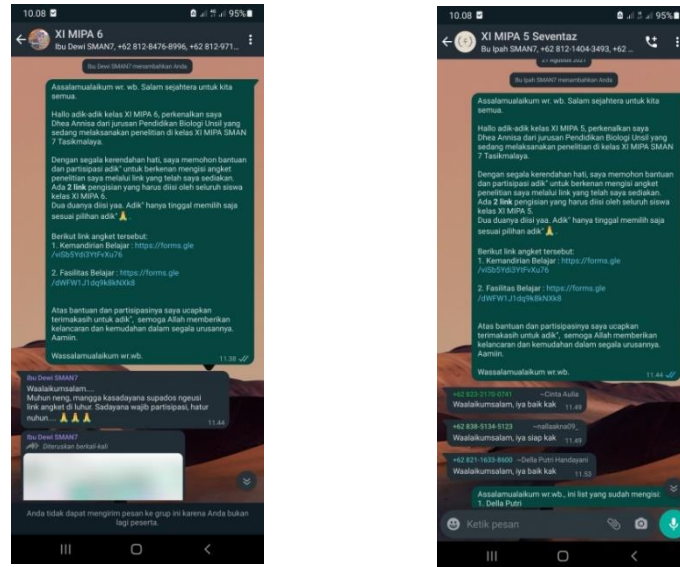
10.08 95%

XI MIPA 6
Ibu Dewi SMAN7, +62 812-8476-8996, +62 812-971...

Ibu Dewi SMAN7 menambahkan Anda

Assalamualaikum wr. wb. Salam sejahtera untuk kita semua.

Hallo adik-adik kelas XI MIPA 6, perkenalkan saya Dhea Annisa dari jurusan Pendidikan Biologi Unsil yang sedang melaksanakan penelitian di kelas XI MIPA SMAN 7 Tasikmalaya.

Dengan segala kerendahan hati, saya memohon bantuan dan partisipasi adik" untuk berkenan mengisi angket penelitian saya melalui link yang telah saya sediakan. Ada 2 link pengisian yang harus diisi oleh seluruh siswa kelas XI MIPA 6.
Dua duanya diisi yaa. Adik" hanya tinggal memilih saja sesuai pilihan adik" 🙏.

Berikut link angket tersebut:
1. Kemandirian Belajar : https://forms.gle/viSb5Ydi3YtFvXu76

2. Fasilitas Belajar : https://forms.gle/dWFW1J1dq9k8kNXk8

Atas bantuan dan partisipasinya saya ucapkan terimakasih untuk adik", semoga Allah memberikan kelancaran dan kemudahan dalam segala urusannya. Aamiin.

Wassalamualaikum wr.wb. 11.38

Ibu Dewi SMAN7
Waalaikumsalam....
Muhun neng, mangga kasadayana supados ngeusi link angket di luhur. Sadayana wajib partisipasi, hatur nuhun.... 🙏🙏🙏 11.44

Ibu Dewi SMAN7
Diteruskan berkali-kali

Anda tidak dapat mengirim pesan ke grup ini karena Anda bukan lagi peserta.

10.08 95%

XI MIPA 5 Seventaz
Bu Ipah SMAN7, +62 812-1404-3493, +62 ...

21 Agustus 2021

Ibu Dewi SMAN7 menambahkan Anda

Assalamualaikum wr. wb. Salam sejahtera untuk kita semua.

Hallo adik-adik kelas XI MIPA 5, perkenalkan saya Dhea Annisa dari jurusan Pendidikan Biologi Unsil yang sedang melaksanakan penelitian di kelas XI MIPA SMAN 7 Tasikmalaya.

Dengan segala kerendahan hati, saya memohon bantuan dan partisipasi adik" untuk berkenan mengisi angket penelitian saya melalui link yang telah saya sediakan. Ada 2 link pengisian yang harus diisi oleh seluruh siswa kelas XI MIPA 5.
Dua duanya diisi yaa. Adik" hanya tinggal memilih saja sesuai pilihan adik" 🙏.

Berikut link angket tersebut:
1. Kemandirian Belajar : https://forms.gle/viSb5Ydi3YtFvXu76

2. Fasilitas Belajar : https://forms.gle/dWFW1J1dq9k8kNXk8

Atas bantuan dan partisipasinya saya ucapkan terimakasih untuk adik", semoga Allah memberikan kelancaran dan kemudahan dalam segala urusannya. Aamiin.

Wassalamualaikum wr.wb. 11.44

+62 823-2170-0741 ~Cinta Aulia
Waalaikumsalam, iya baik kak 11.49

+62 838-5134-5123 ~nafaakna09_
Waalaikumsalam, iya siap kak 11.49

+62 821-1633-8600 ~Della Putri Handayani
Waalaikumsalam, iya baik kak 11.53

Assalamualaikum wr.wb., ini list yang sudah mengisi:
1. Della Putri

Ketik pesan